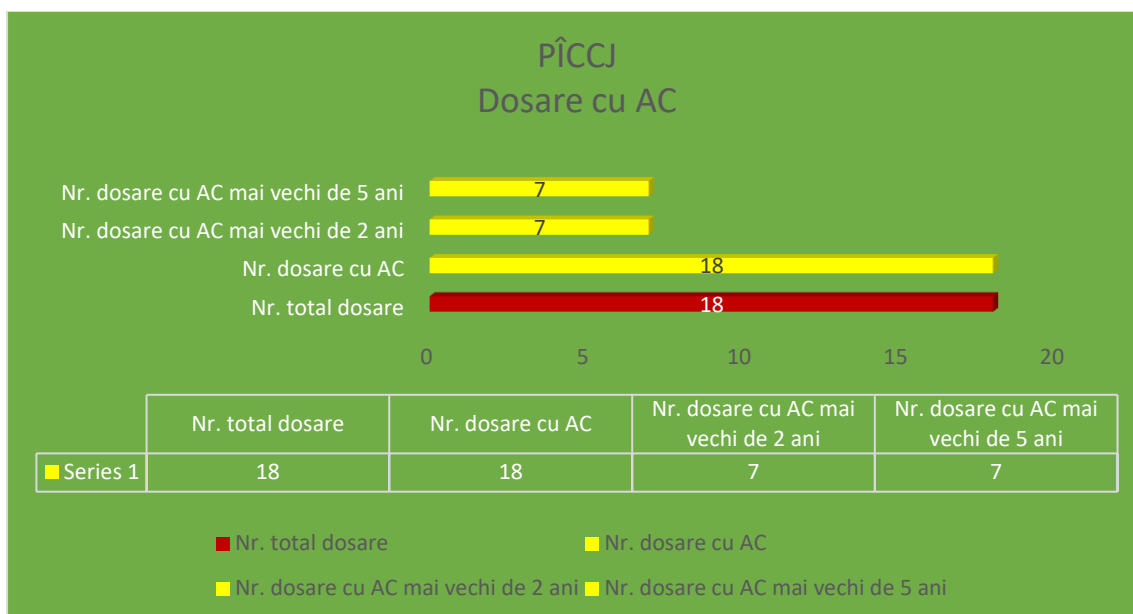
PÎCCJ
Dosare cu AC

Nr. dosare cu AC mai vechi de 5 ani 7
Nr. dosare cu AC mai vechi de 2 ani 7
Nr. dosare cu AC 18
Nr. total dosare 18

0 5 10 15 20

| | Nr. total dosare | Nr. dosare cu AC | Nr. dosare cu AC mai vechi de 2 ani | Nr. dosare cu AC mai vechi de 5 ani |
|---|---|---|---|---|
| Series 1 | 18 | 18 | 7 | 7 |

Nr. total dosare
Nr. dosare cu AC
Nr. dosare cu AC mai vechi de 2 ani
Nr. dosare cu AC mai vechi de 5 ani